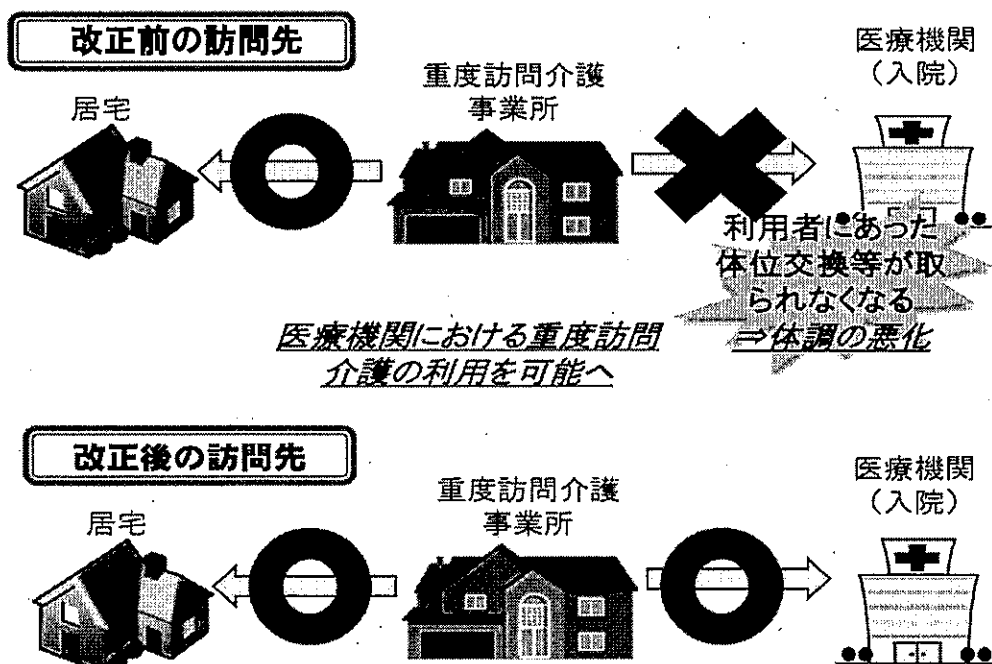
改正前の訪問先

医療機関
（入院）

重度訪問介護
事業所

居宅

利用者にあった体位交換等が取られなくなる
⇒体調の悪化

医療機関における重度訪問介護の利用を可能へ

改正後の訪問先

医療機関
（入院）

重度訪問介護
事業所

居宅